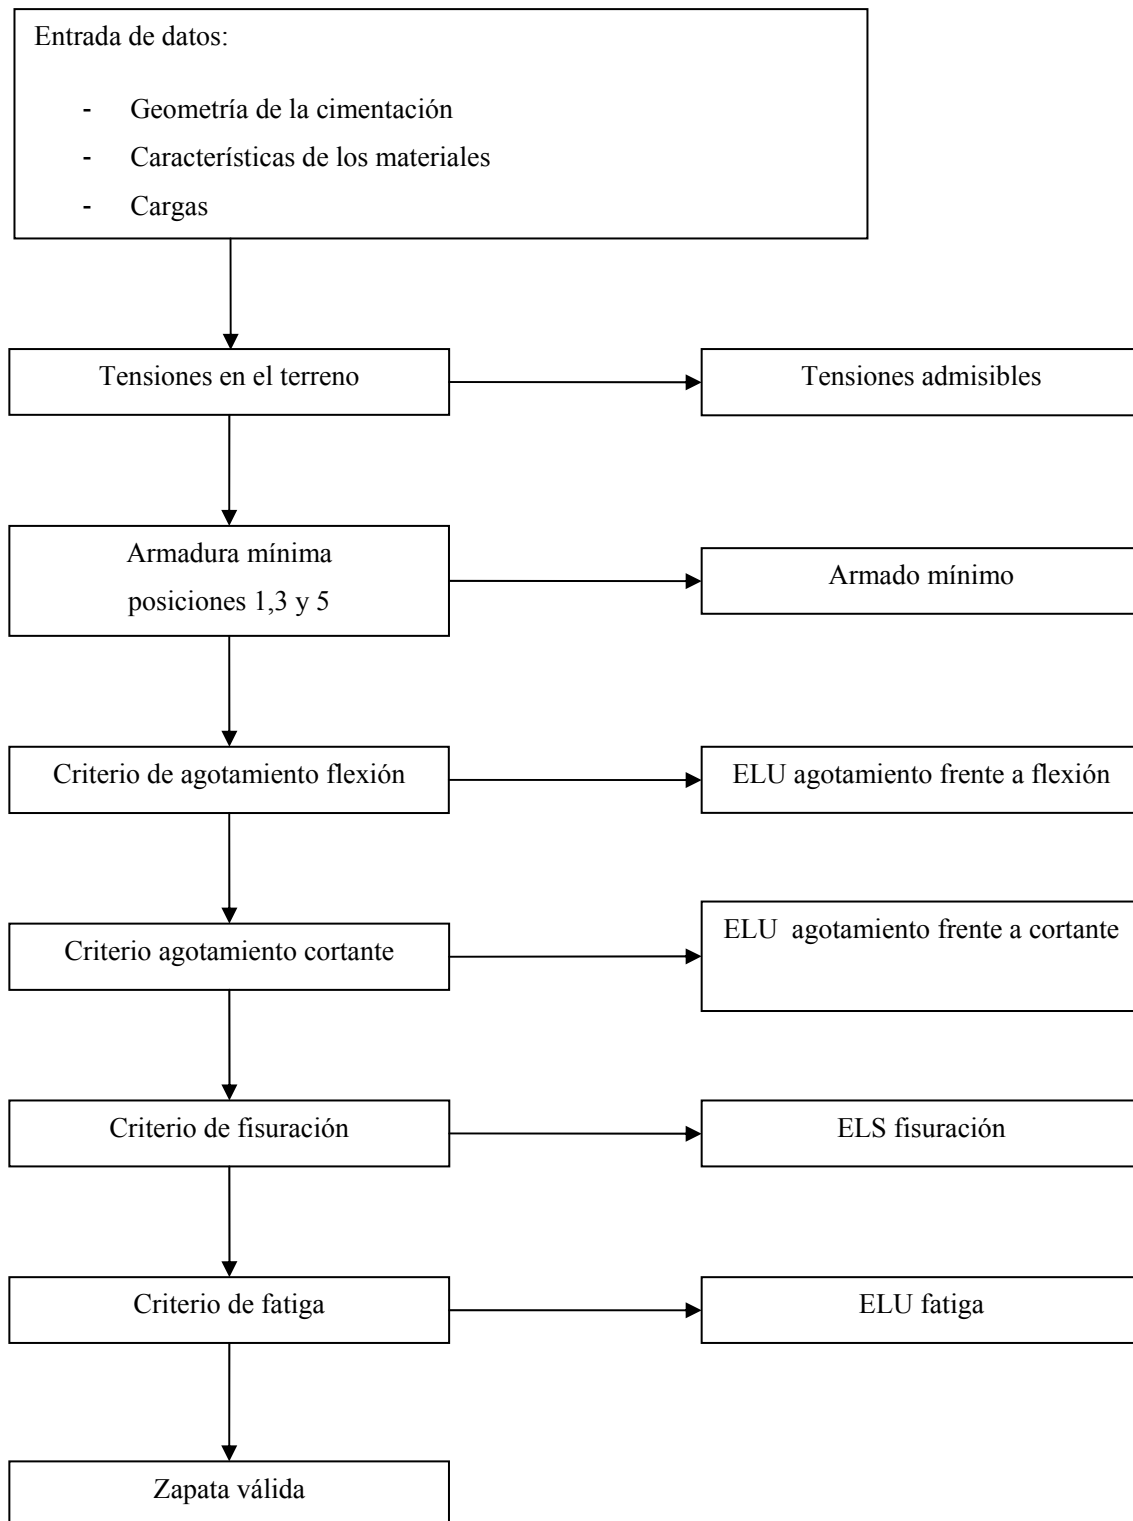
Entrada de datos:

- Geometría de la cimentación
- Características de los materiales
- Cargas

Tensiones en el terreno

Tensiones admisibles

Armadura mínima posiciones 1,3 y 5

Armado mínimo

Criterio de agotamiento flexión

ELU agotamiento frente a flexión

Criterio agotamiento cortante

ELU agotamiento frente a cortante

Criterio de fisuración

ELS fisuración

Criterio de fatiga

ELU fatiga

Zapata válida